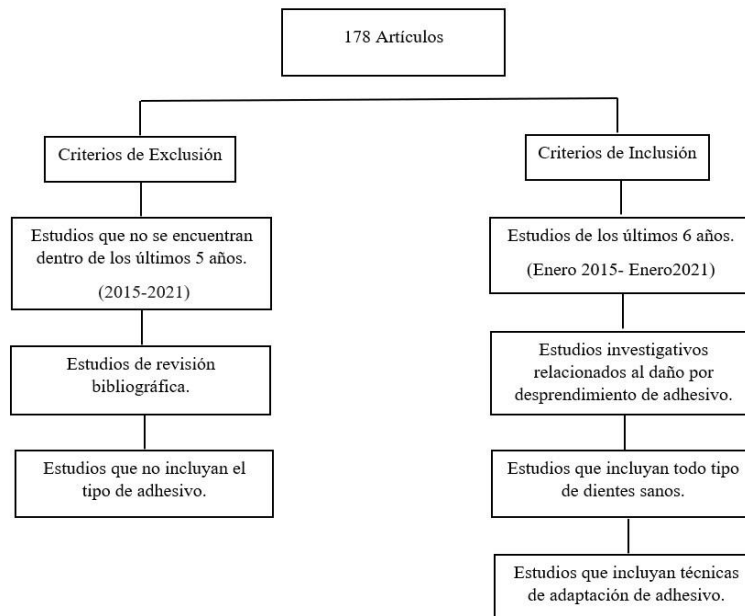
178 Artículos

Criterios de Exclusión

Estudios que no se encuentran dentro de los últimos 5 años.

(2015-2021)

Estudios de revisión bibliográfica.

Estudios que no incluyan el tipo de adhesivo.

Criterios de Inclusión

Estudios de los últimos 6 años.

(Enero 2015- Enero2021)

Estudios investigativos relacionados al daño por desprendimiento de adhesivo.

Estudios que incluyan todo tipo de dientes sanos.

Estudios que incluyan técnicas de adaptación de adhesivo.